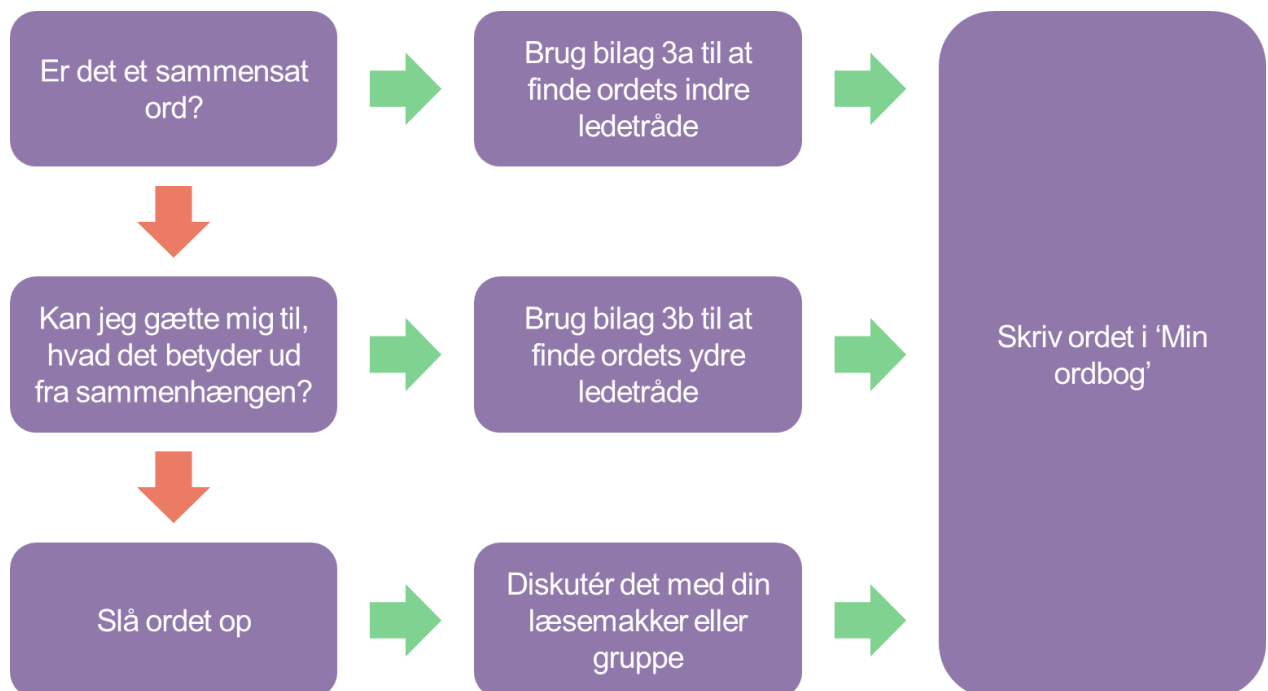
Er det et sammensat ord?

Brug bilag 3a til at finde ordets indre ledetråde

Kan jeg gætte mig til, hvad det betyder ud fra sammenhængen?

Brug bilag 3b til at finde ordets ydre ledetråde

Slå ordet op

Diskutér det med din læsemakker eller gruppe

Skriv ordet i ‘Min ordbog’